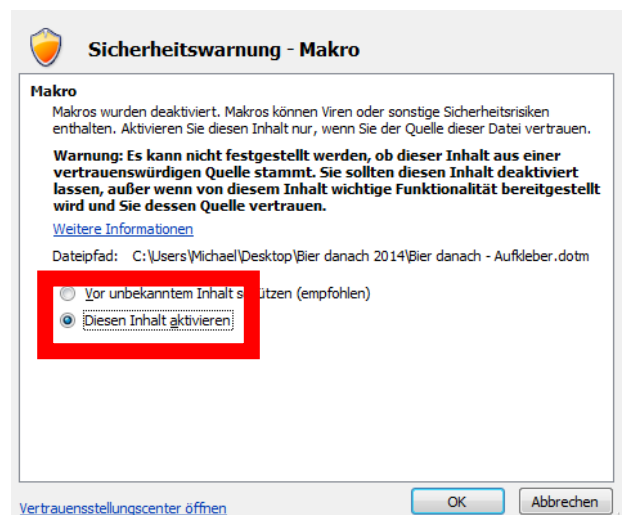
Sicherheitswarnung - Makro

Makro

Makros wurden deaktiviert. Makros können Viren oder sonstige Sicherheitsrisiken enthalten. Aktivieren Sie diesen Inhalt nur, wenn Sie der Quelle dieser Datei vertrauen.

Warnung: Es kann nicht festgestellt werden, ob dieser Inhalt aus einer vertrauenswürdigen Quelle stammt. Sie sollten diesen Inhalt deaktiviert lassen, außer wenn von diesem Inhalt wichtige Funktionalität bereitgestellt wird und Sie dessen Quelle vertrauen.

Weitere Informationen

Dateipfad: C:\Users\Michael\Desktop\Bier danach 2014\Bier danach - Aufkleber.dotm

Vor unbekanntem Inhalt s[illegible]tzen (empfohlen)

Diesen Inhalt aktivieren

Vertrauensstellungscenter öffnen

OK

Abbrechen